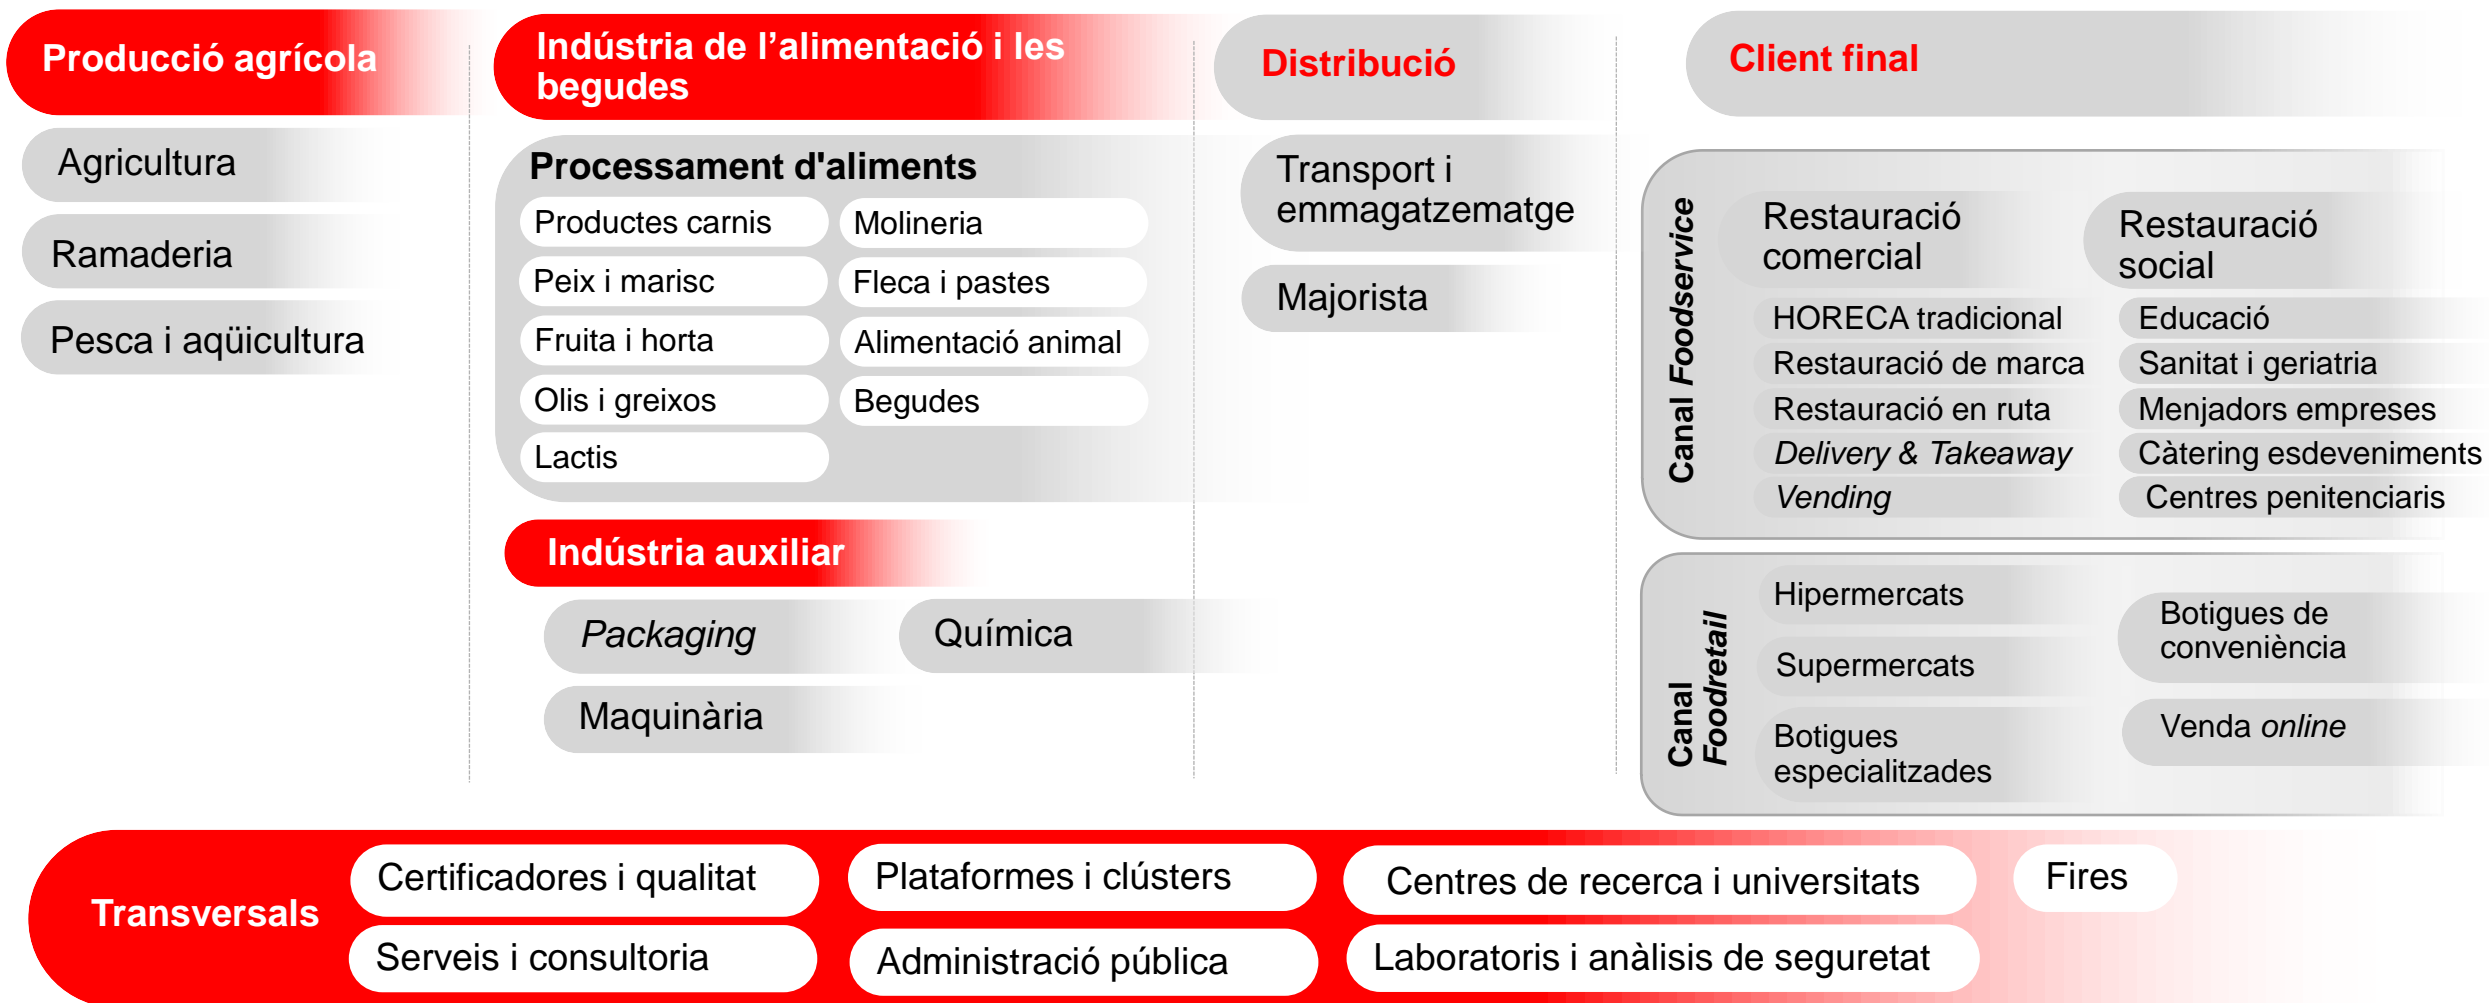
Producció agrícola

Agricultura

Ramaderia

Pesca i aqüicultura

Indústria de l'alimentació i les begudes

Processament d'aliments

Productes carnis

Molineria

Peix i marisc

Fleca i pastes

Fruita i horta

Alimentació animal

Olis i greixos

Begudes

Lactis

Indústria auxiliar

Packaging

Química

Maquinària

Distribució

Transport i emmagatzematge

Majorista

Client final

Canal Foodservice

Restauració comercial

HORECA tradicional

Restauració de marca

Restauració en ruta

Delivery & Takeaway

Vending

Restauració social

Educació

Sanitat i geriatria

Menjadors empreses

Càtering esdeveniments

Centres penitenciaris

Canal Foodretail

Hipermercats

Supermercats

Botigues especialitzades

Botigues de conveniència

Venda online

Transversals

Certificadores i qualitat

Serveis i consultoria

Plataformes i clústers

Administració pública

Centres de recerca i universitats

Laboratoris i anàlisis de seguretat

Fires